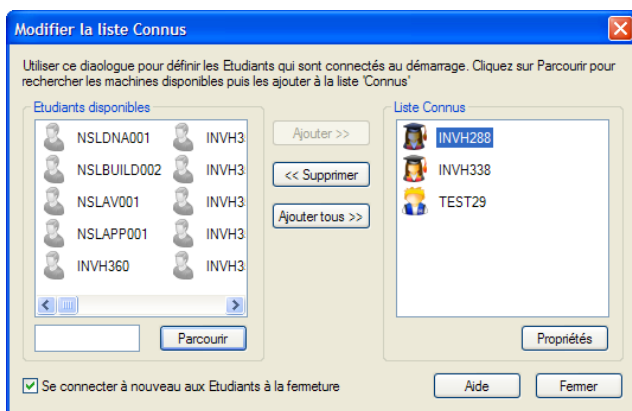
Modifier la liste Connus

Utiliser ce diaologue pour définir les Etudiants qui sont connectés au démarrage. Cliquez sur Parcourir pour rechercher les machines disponibles puis les ajouter à la liste 'Connus'

Etudiants disponibles

NSLDNA001
INVH3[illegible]
NSLBUILD002
INVH3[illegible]
NSLAV001
INVH3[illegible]
NSLAPP001
INVH3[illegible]
INVH360
INVH3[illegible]

Parcourir

Ajouter >>
<< Supprimer
Ajouter tous >>

Liste Connus

INVH288
INVH338
TEST29

Propriétés

Se connecter à nouveau aux Etudiants à la fermeture

Aide
Fermer